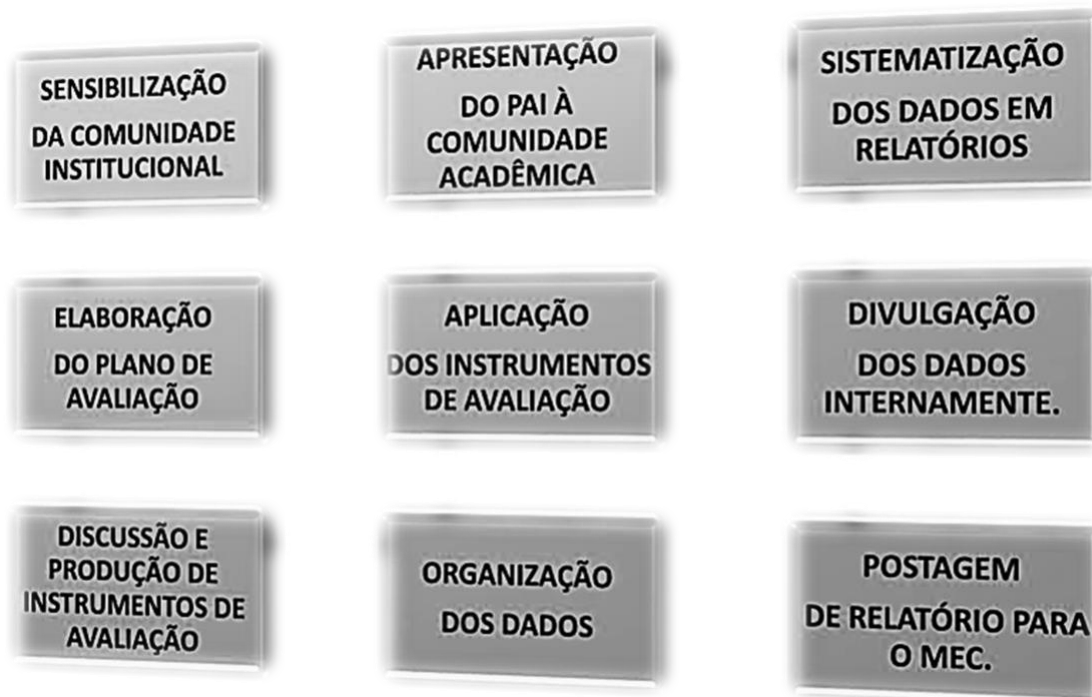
SENSIBILIZAÇÃO
DA COMUNIDADE INSTITUCIONAL

ELABORAÇÃO
DO PLANO DE AVALIAÇÃO

DISCUSSÃO E PRODUÇÃO DE INSTRUMENTOS DE AVALIAÇÃO

APRESENTAÇÃO
DO PAI À COMUNIDADE ACADÊMICA

APLICAÇÃO
DOS INSTRUMENTOS DE AVALIAÇÃO

ORGANIZAÇÃO
DOS DADOS

SISTEMATIZAÇÃO
DOS DADOS EM RELATÓRIOS

DIVULGAÇÃO
DOS DADOS INTERNAMENTE.

POSTAGEM
DE RELATÓRIO PARA O MEC.